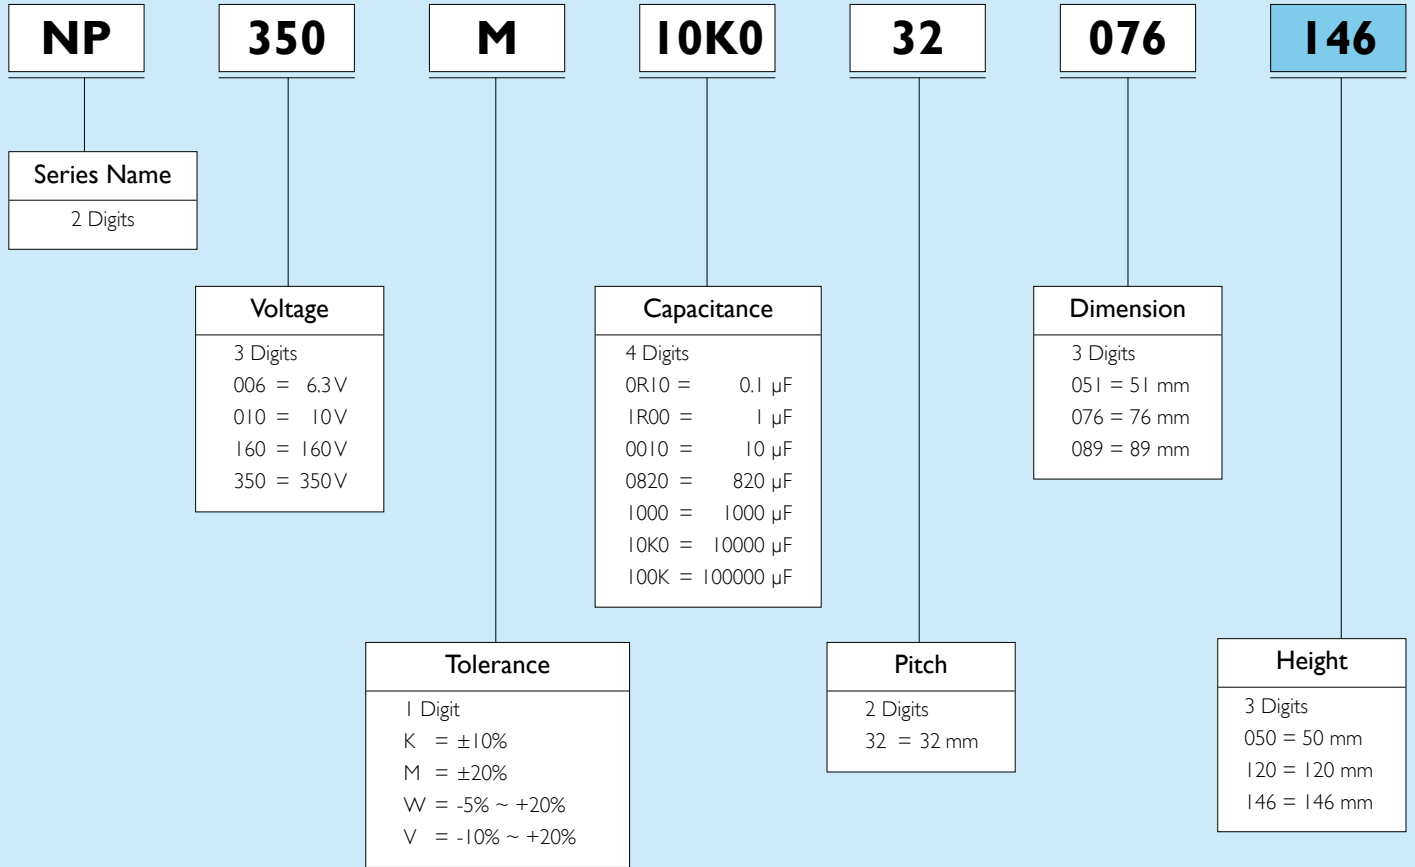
NP 350 M 10K0 32 076 146

Series Name
2 Digits

Voltage
3 Digits
006 = 6.3 V
010 = 10 V
160 = 160 V
350 = 350 V

Tolerance
1 Digit
K = ±10%
M = ±20%
W = -5% ~ +20%
V = -10% ~ +20%

Capacitance
4 Digits
0R10 = 0.1 μF
1R00 = 1 μF
0010 = 10 μF
0820 = 820 μF
1000 = 1000 μF
10K0 = 10000 μF
100K = 100000 μF

Pitch
2 Digits
32 = 32 mm

Dimension
3 Digits
051 = 51 mm
076 = 76 mm
089 = 89 mm

Height
3 Digits
050 = 50 mm
120 = 120 mm
146 = 146 mm